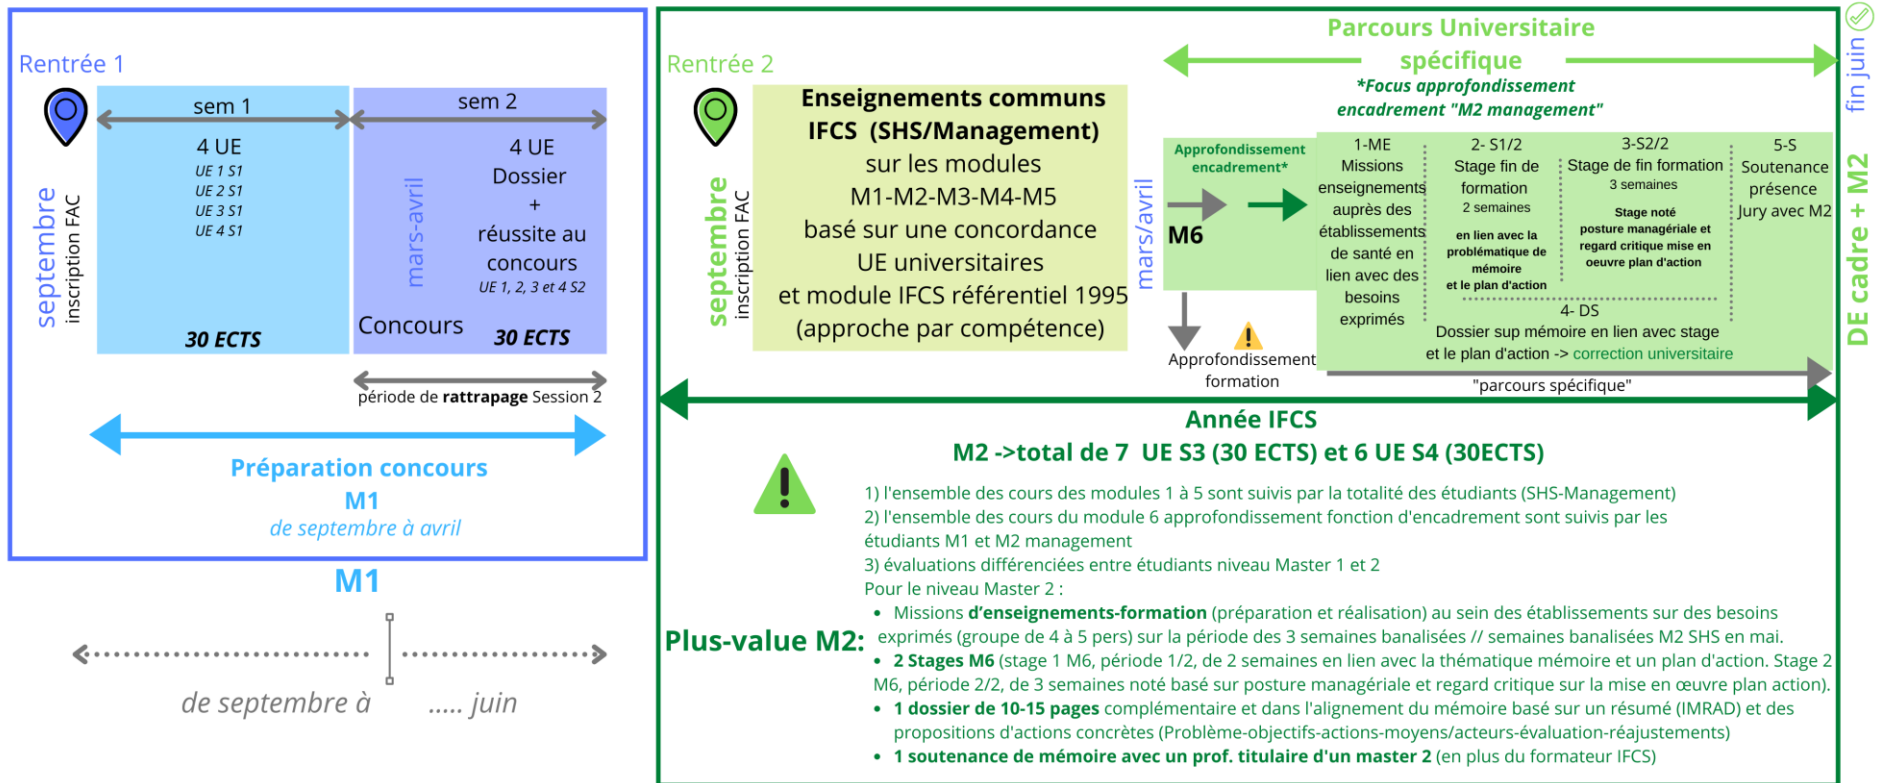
Rentrée 1

septembre
inscription FAC

sem 1
4 UE
UE 1 S1
UE 2 S1
UE 3 S1
UE 4 S1
30 ECTS

sem 2
mars-avril
4 UE
Dossier
+
réussite au concours
UE 1, 2, 3 et 4 S2
Concours
30 ECTS

période de rattrapage Session 2

Préparation concours
M1
de septembre à avril

M1

de septembre à ..... juin

Rentrée 2

septembre
inscription FAC

Enseignements communs IFCS (SHS/Management) sur les modules M1-M2-M3-M4-M5 basé sur une concordance UE universitaires et module IFCS référentiel 1995 (approche par compétence)

mars/avril

Parcours Universitaire spécifique
*Focus approfondissement encadrement "M2 management"

fin juin

Approfondissement encadrement*
M6

Approfondissement formation

1-ME
Missions enseignements auprès des établissements de santé en lien avec des besoins exprimés

2- S1/2
Stage fin de formation
2 semaines
en lien avec la problématique de mémoire et le plan d'action

3-S2/2
Stage de fin formation
3 semaines
Stage noté posture managériale et regard critique mise en oeuvre plan d'action

5-S
Soutenance présence Jury avec M2

4- DS
Dossier sup mémoire en lien avec stage et le plan d'action -> correction universitaire

"parcours spécifique"

DE cadre + M2

Année IFCS
M2 ->total de 7 UE S3 (30 ECTS) et 6 UE S4 (30ECTS)

1) l'ensemble des cours des modules 1 à 5 sont suivis par la totalité des étudiants (SHS-Management)
2) l'ensemble des cours du module 6 approfondissement fonction d'encadrement sont suivis par les étudiants M1 et M2 management
3) évaluations différenciées entre étudiants niveau Master 1 et 2
Pour le niveau Master 2 :

Plus-value M2:

• Missions d'enseignements-formation (préparation et réalisation) au sein des établissements sur des besoins exprimés (groupe de 4 à 5 pers) sur la période des 3 semaines banalisées // semaines banalisées M2 SHS en mai.
• 2 Stages M6 (stage 1 M6, période 1/2, de 2 semaines en lien avec la thématique mémoire et un plan d'action. Stage 2 M6, période 2/2, de 3 semaines noté basé sur posture managériale et regard critique sur la mise en œuvre plan action).
• 1 dossier de 10-15 pages complémentaire et dans l'alignement du mémoire basé sur un résumé (IMRAD) et des propositions d'actions concrètes (Problème-objectifs-actions-moyens/acteurs-évaluation-réajustements)
• 1 soutenance de mémoire avec un prof. titulaire d'un master 2 (en plus du formateur IFCS)